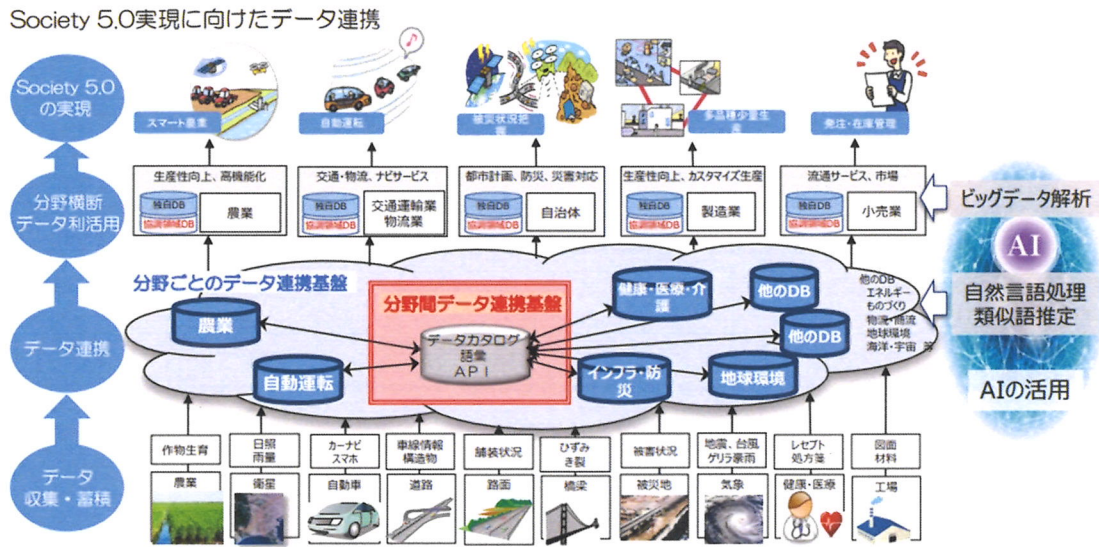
Society 5.0実現に向けたデータ連携

Society 5.0の実現

分野横断データ利活用

データ連携

データ収集・蓄積

スマート農業

自動運転

被災状況把握

多品種少量生産

発注・在庫管理

生産性向上、高機能化

独自DB
協調領域DB
農業

交通・物流、ナビサービス

独自DB
協調領域DB
交通運輸業
物流業

都市計画、防災、災害対応

独自DB
協調領域DB
自治体

生産性向上、カスタマイズ生産

独自DB
協調領域DB
製造業

流通サービス、市場

独自DB
協調領域DB
小売業

ビッグデータ解析

AI

自然言語処理
類似語推定

AIの活用

分野ごとのデータ連携基盤

分野間データ連携基盤

農業

自動運転

データカタログ
語彙
API

健康・医療・介護

他のDB

他のDB

インフラ・防災

地球環境

他のDB
エネルギー
ものづくり
物流・商流
地球環境
海洋・宇宙 等

作物生育

日照
雨量

カーナビ
スマホ

車線情報
構造物

舗装状況

ひずみ
き裂

被害状況

地震、台風
ゲリラ豪雨

レセプト
処方箋

図面
材料

農業

衛星

自動車

道路

路面

橋梁

被災地

気象

健康・医療

工場